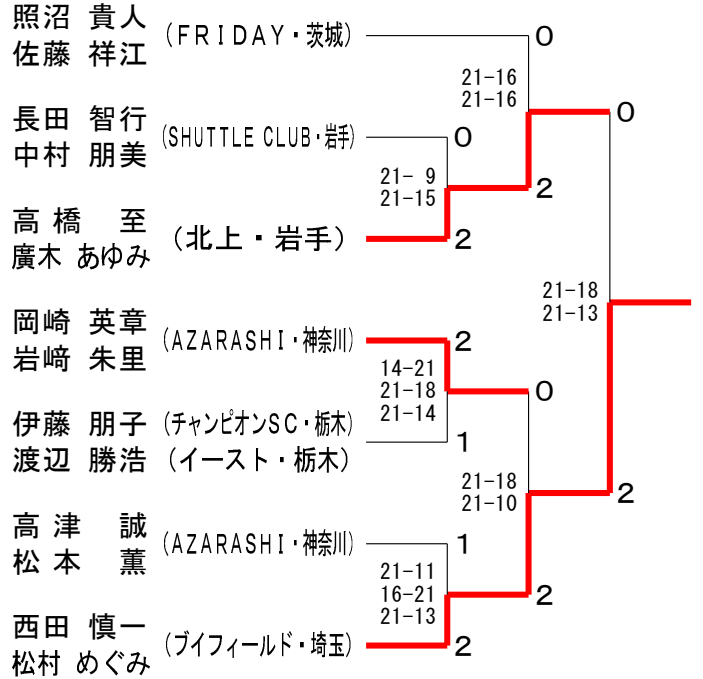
照沼 貴人
佐藤 祥江
（FRIDAY・茨城）

長田 智行
中村 朋美
（SHUTTLE CLUB・岩手）

高橋 至
廣木 あゆみ
（北上・岩手）

岡崎 英章
岩﨑 朱里
（AZARASHI・神奈川）

伊藤 朋子
渡辺 勝浩
（チャンピオンSC・栃木）
（イースト・栃木）

高津 誠
松本 薫
（AZARASHI・神奈川）

西田 慎一
松村 めぐみ
（ブイフィールド・埼玉）

0
21-16
21-16
0
0
21- 9
21-15
2
2
21-18
21-13
2
14-21
21-18
21-14
0
1
21-18
21-10
2
1
21-11
16-21
21-13
2
2